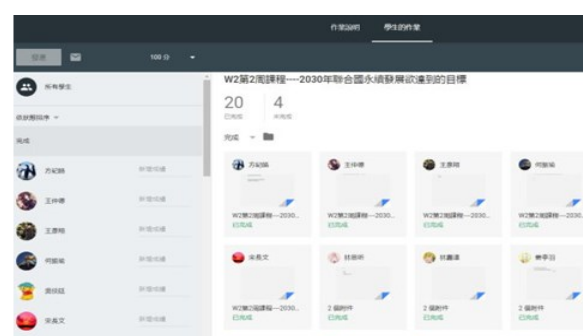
作業說明 學生的作業

發還

100 分

所有學生

依姓氏排序

完成

方紀晴 新增成績

王仲德 新增成績

王康翔 新增成績

何蕙禎 新增成績

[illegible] 新增成績

宋典文 新增成績

W2第2周課程---2030年聯合國永續發展欲達到的目標

20
已完成

4
未完成

完成

方紀晴
W2第2周課程---2030...
已完成

王仲德
W2第2周課程---2030...
已完成

王康翔
W2第2周課程---2030...
已完成

何蕙禎
W2第2周課程---2030...
已完成

宋典文
W2第2周課程---2030...
已完成

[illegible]
2 個附件
已完成

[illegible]
2 個附件
已完成

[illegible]
2 個附件
已完成